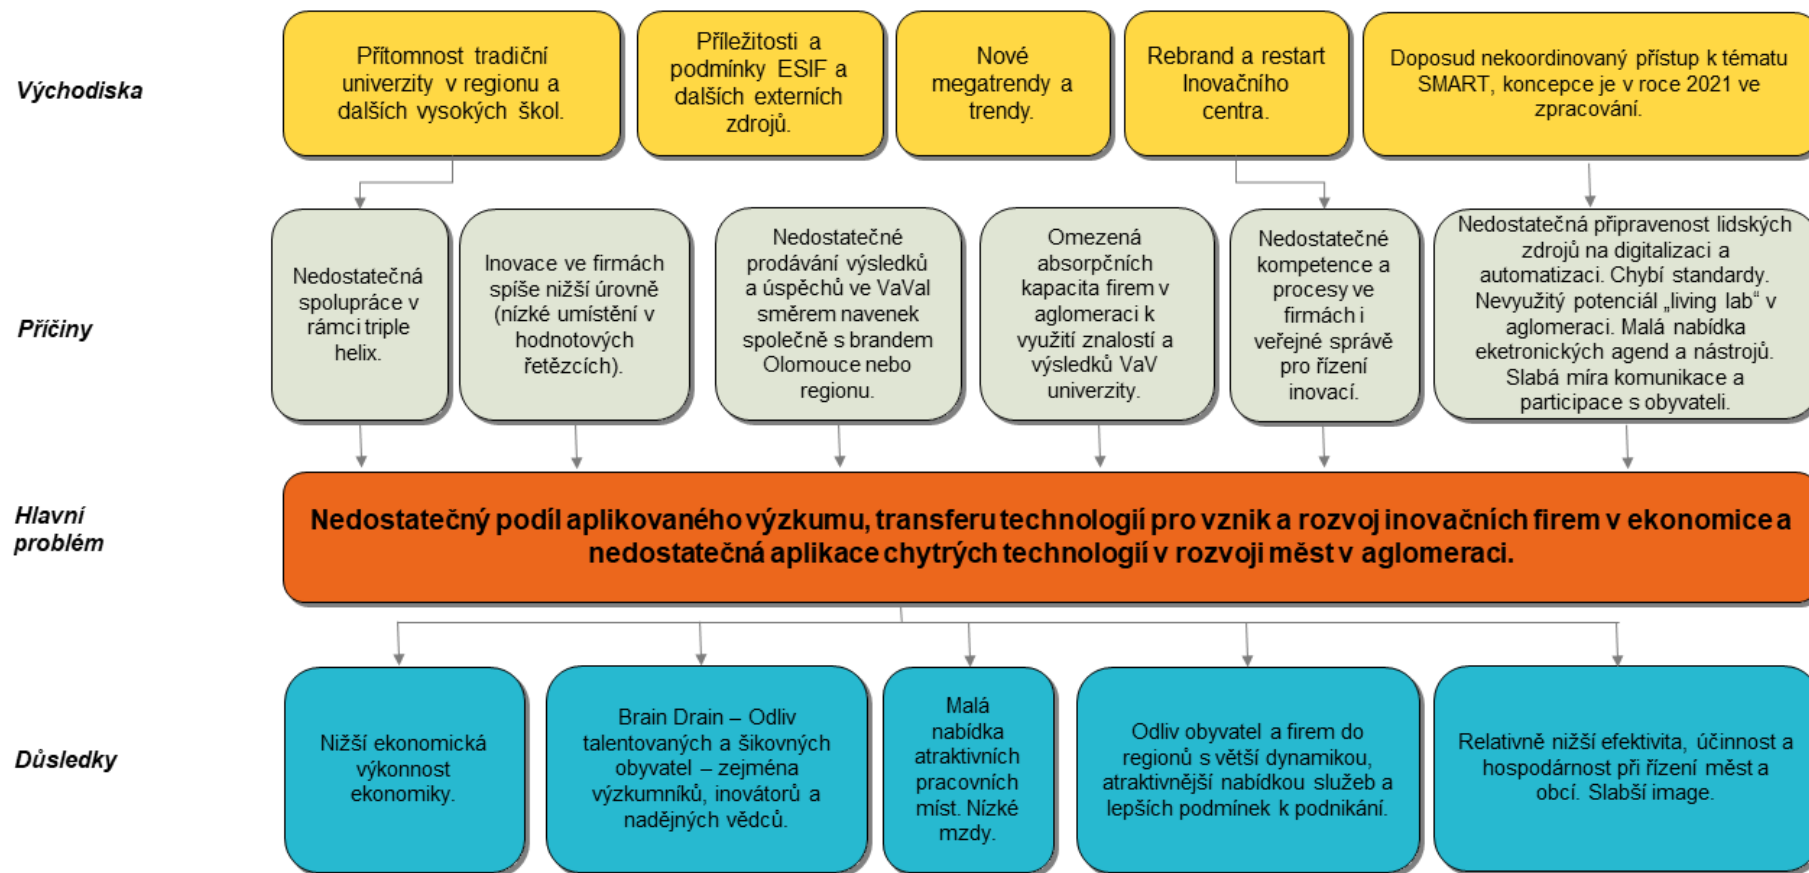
Východiska

Přítomnost tradiční univerzity v regionu a dalších vysokých škol.

Příležitosti a podmínky ESIF a dalších externích zdrojů.

Nové megatrendy a trendy.

Rebrand a restart Inovačního centra.

Doposud nekoordinovaný přístup k tématu SMART, koncepce je v roce 2021 ve zpracování.

Příčiny

Nedostatečná spolupráce v rámci triple helix.

Inovace ve firmách spíše nižší úrovně (nízké umístění v hodnotových řetězcích).

Nedostatečné prodávání výsledků a úspěchů ve VaVal směrem navenek společně s brandem Olomouce nebo regionu.

Omezená absorpčních kapacita firem v aglomeraci k využití znalostí a výsledků VaV univerzity.

Nedostatečné kompetence a procesy ve firmách i veřejné správě pro řízení inovací.

Nedostatečná připravenost lidských zdrojů na digitalizaci a automatizaci. Chybí standardy. Nevyužitý potenciál „living lab" v aglomeraci. Malá nabídka eketronických agend a nástrojů. Slabá míra komunikace a participace s obyvateli.

Hlavní problém

Nedostatečný podíl aplikovaného výzkumu, transferu technologií pro vznik a rozvoj inovačních firem v ekonomice a nedostatečná aplikace chytrých technologií v rozvoji měst v aglomeraci.

Důsledky

Nižší ekonomická výkonnost ekonomiky.

Brain Drain – Odliv talentovaných a šikovných obyvatel – zejména výzkumníků, inovátorů a nadějných vědců.

Malá nabídka atraktivních pracovních míst. Nízké mzdy.

Odliv obyvatel a firem do regionů s větší dynamikou, atraktivnější nabídkou služeb a lepších podmínek k podnikání.

Relativně nižší efektivita, účinnost a hospodárnost při řízení měst a obcí. Slabší image.